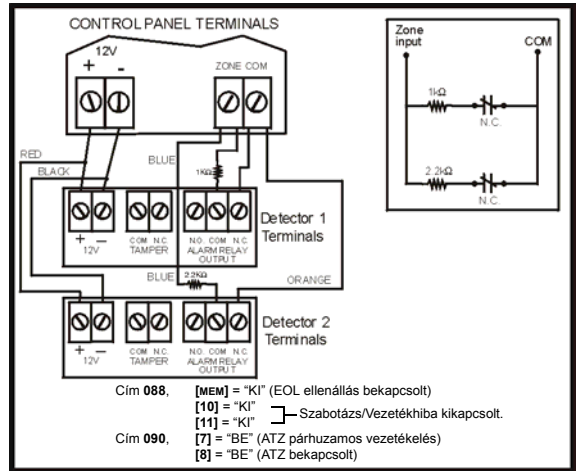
CONTROL PANEL TERMINALS

12V
+ -

ZONE COM

RED
BLACK
BLUE
1KΩ

+ -
12V
COM N.C.
TAMPER
N.O. COM N.C.
ALARM RELAY OUTPUT

Detector 1 Terminals

BLUE
2.2KΩ
ORANGE

+ -
12V
COM N.C.
TAMPER
N.O. COM N.C.
ALARM RELAY OUTPUT

Detector 2 Terminals

Zone input
COM
1kΩ
N.C.
2.2kΩ
N.C.

Cím **088**, **[MEM]** = "KI" (EOL ellenállás bekapcsolt)
**[10]** = "KI"
**[11]** = "KI"
Szabotázs/Vezetékhiba kikapcsolt.
Cím **090**, **[7]** = "BE" (ATZ párhuzamos vezetékelés)
**[8]** = "BE" (ATZ bekapcsolt)